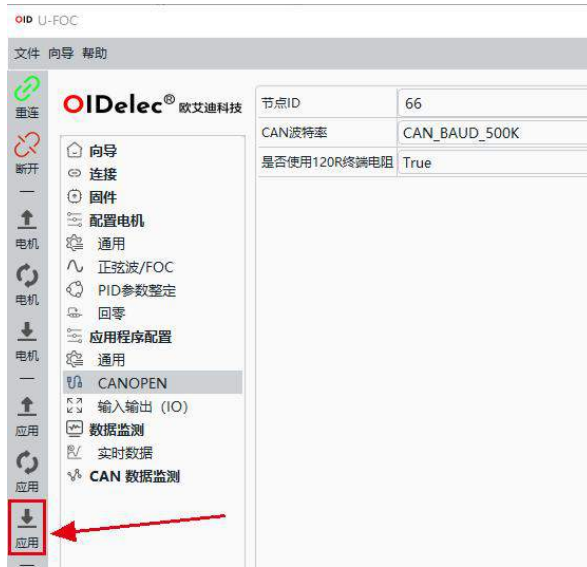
OID U-FOC

文件 向导 帮助

重连
断开
电机
电机
电机
应用
应用
应用

OIDelec® 欧艾迪科技

向导
连接
固件
配置电机
通用
正弦波/FOC
PID参数整定
回零
应用程序配置
通用
CANOPEN
输入输出 (IO)
数据监测
实时数据
CAN 数据监测

| 节点ID | 66 |
|---|---|
| CAN波特率 | CAN_BAUD_500K |
| 是否使用120R终端电阻 | True |